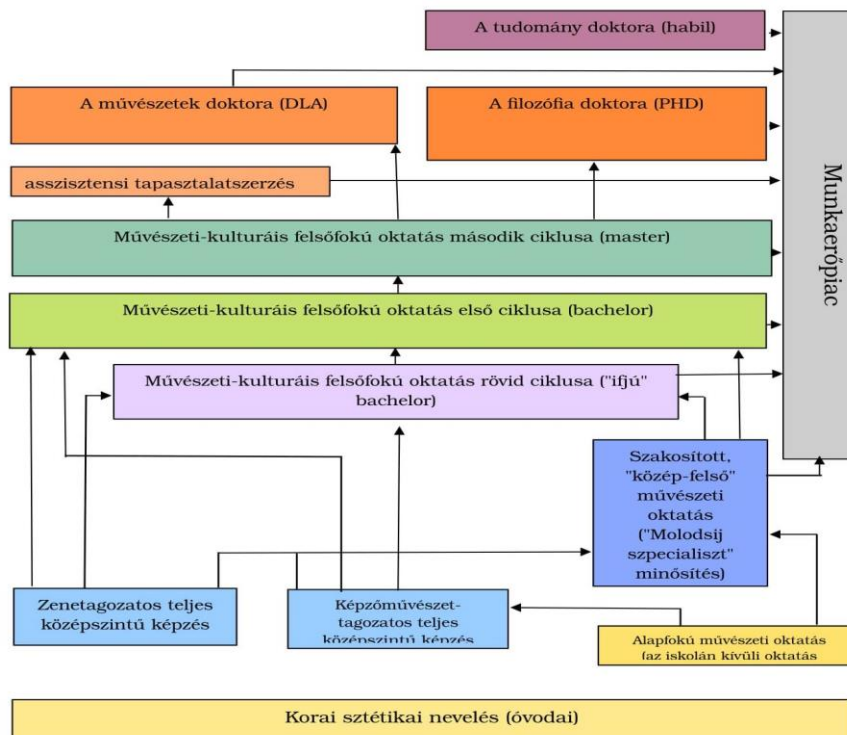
A tudomány doktora (habil)

A művészetek doktora (DLA)

A filozófia doktora (PHD)

asszisztensi tapasztalatszerzés

Művészeti-kulturáis felsőfokú oktatás második ciklusa (master)

Művészeti-kulturáis felsőfokú oktatás első ciklusa (bachelor)

Művészeti-kulturáis felsőfokú oktatás rövid ciklusa ("ifjú" bachelor)

Munkaerőpiac

Szakosított, "közép-felső" művészeti oktatás ("Molodsij szpecialiszt" minősítés)

Zenetagozatos teljes középszintű képzés

Képzőművészet-tagozatos teljes középszintű képzés

Alapfokú művészeti oktatás (az iskolán kívüli oktatás

Korai sztétikai nevelés (óvodai)